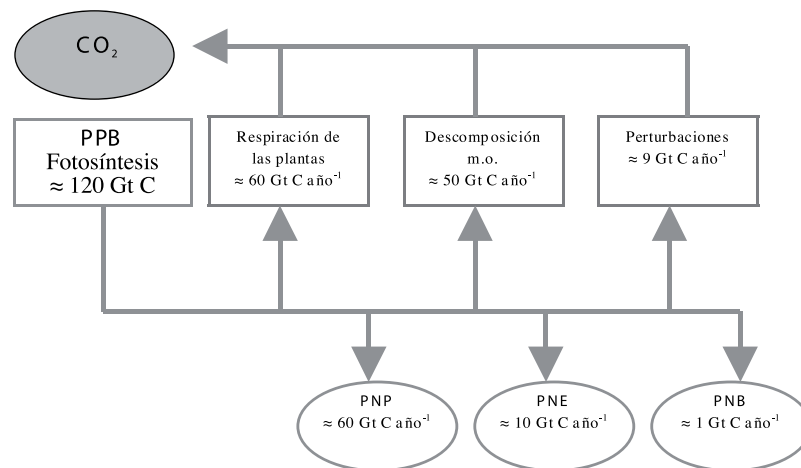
$CO_2$

PPB
Fotosíntesis
≈ 120 Gt C

Respiración de las plantas
≈ 60 Gt C año$^{-1}$

Descomposición m.o.
≈ 50 Gt C año$^{-1}$

Perturbaciones
≈ 9 Gt C año$^{-1}$

PNP
≈ 60 Gt C año$^{-1}$

PNE
≈ 10 Gt C año$^{-1}$

PNB
≈ 1 Gt C año$^{-1}$